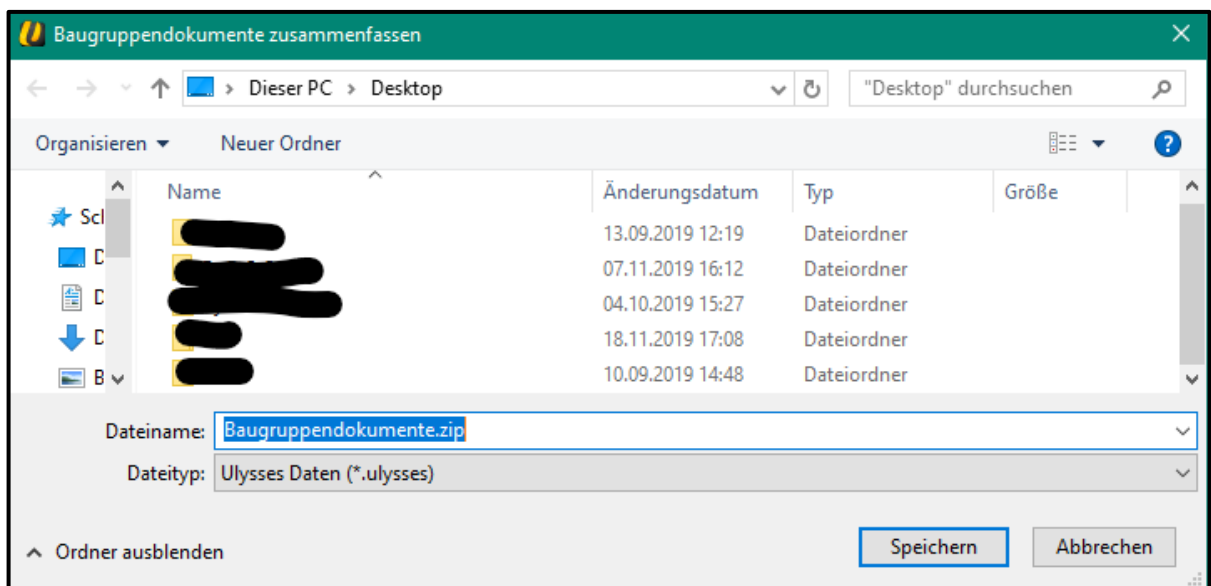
Baugruppendokumente zusammenfassen

Dieser PC > Desktop

"Desktop" durchsuchen

Organisieren ▾ Neuer Ordner

Scl
D
D
D
B

| Name | Änderungsdatum | Typ | Größe |
|---|---|---|---|
| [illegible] | 13.09.2019 12:19 | Dateiordner | |
| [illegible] | 07.11.2019 16:12 | Dateiordner | |
| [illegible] | 04.10.2019 15:27 | Dateiordner | |
| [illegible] | 18.11.2019 17:08 | Dateiordner | |
| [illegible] | 10.09.2019 14:48 | Dateiordner | |

Dateiname: Baugruppendokumente.zip
Dateityp: Ulysses Daten (*.ulysses)

Ordner ausblenden

Speichern Abbrechen